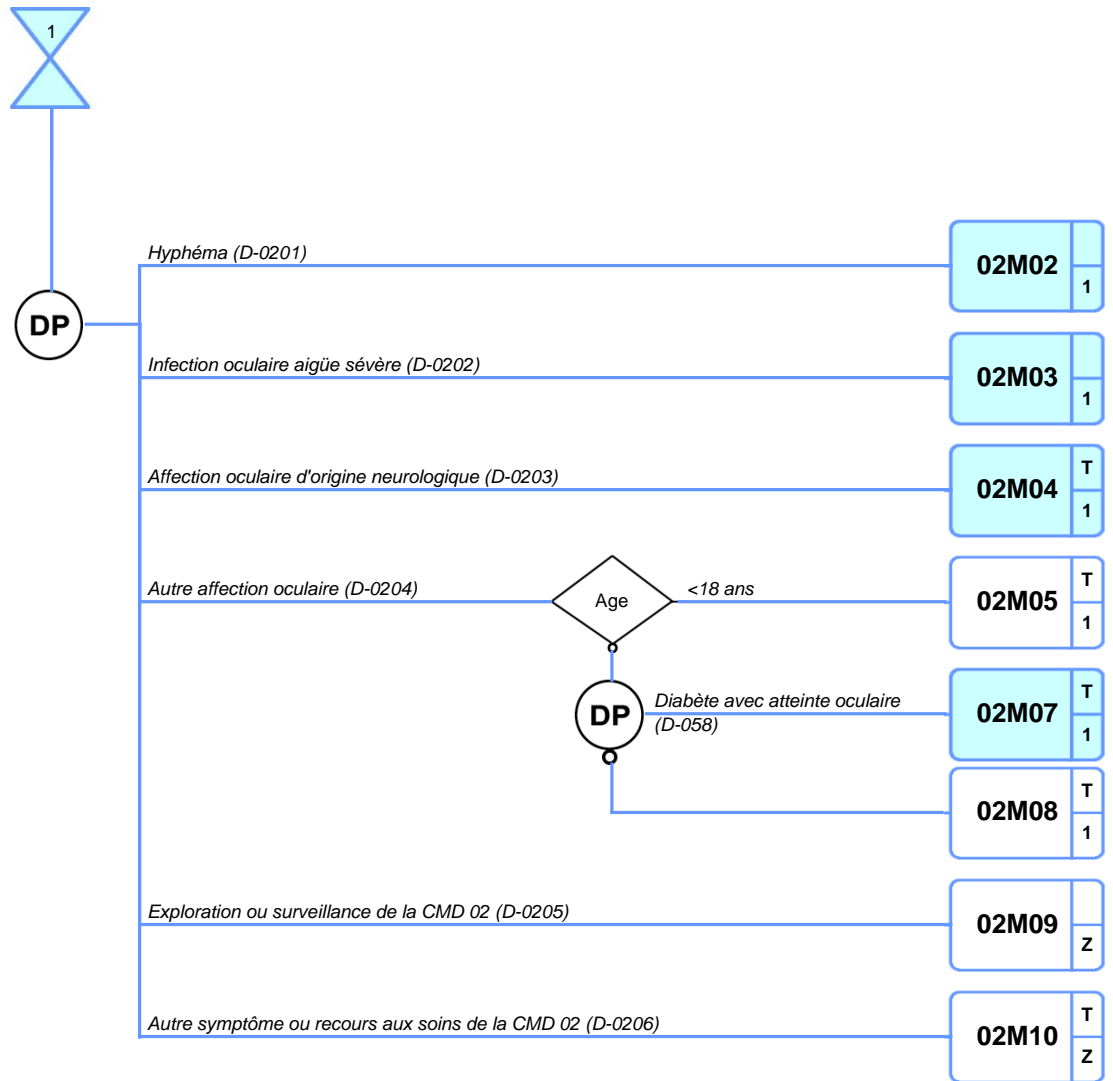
1

DP

Hyphéma (D-0201)
02M02
1

Infection oculaire aigüe sévère (D-0202)
02M03
1

Affection oculaire d'origine neurologique (D-0203)
02M04
T
1

Autre affection oculaire (D-0204)
Age
<18 ans
02M05
T
1

DP
Diabète avec atteinte oculaire (D-058)
02M07
T
1

02M08
T
1

Exploration ou surveillance de la CMD 02 (D-0205)
02M09
Z

Autre symptôme ou recours aux soins de la CMD 02 (D-0206)
02M10
T
Z